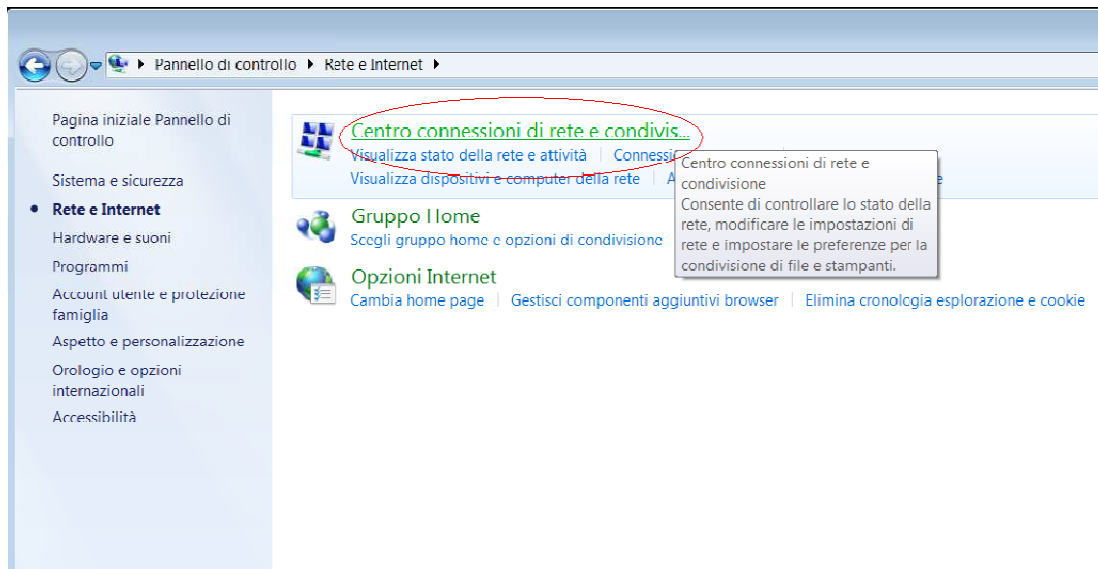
▸ Pannello di controllo ▸ Rete e Internet ▸

Pagina iniziale Pannello di controllo

Sistema e sicurezza

Rete e Internet

Hardware e suoni

Programmi

Account utente e protezione famiglia

Aspetto e personalizzazione

Orologio e opzioni internazionali

Accessibilità

Centro connessioni di rete e condivis...

Visualizza stato della rete e attività | Connessi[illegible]

Visualizza dispositivi e computer della rete | A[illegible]

Centro connessioni di rete e condivisione
Consente di controllare lo stato della rete, modificare le impostazioni di rete e impostare le preferenze per la condivisione di file e stampanti.

Gruppo Home

Scegli gruppo home e opzioni di condivisione

Opzioni Internet

Cambia home page | Gestisci componenti aggiuntivi browser | Elimina cronologia esplorazione e cookie